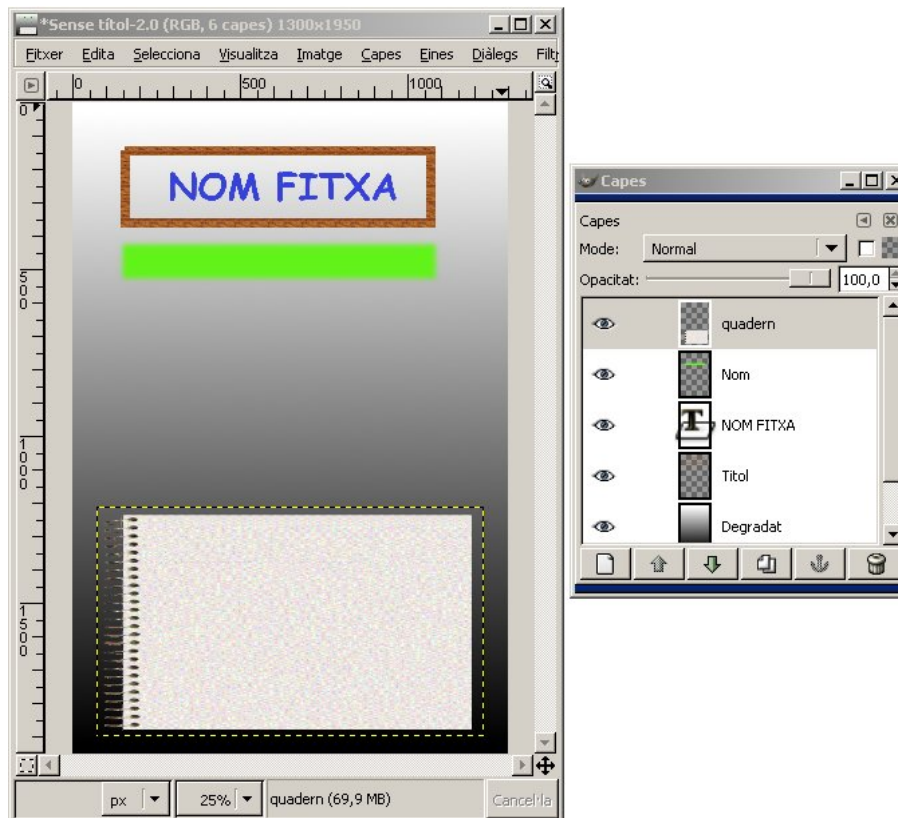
*Sense títol-2.0 (RGB, 6 capes) 1300x1950

Fitxer Edita Selecciona Visualitza Imatge Capes Eines Diàlegs Filt

0 500 1000

0

500

1000

1500

NOM FITXA

px 25% quadern (69,9 MB) Cancel·la

Capes

Capes

Mode: Normal

Opacitat: 100,0

quadern

Nom

NOM FITXA

Titol

Degradat